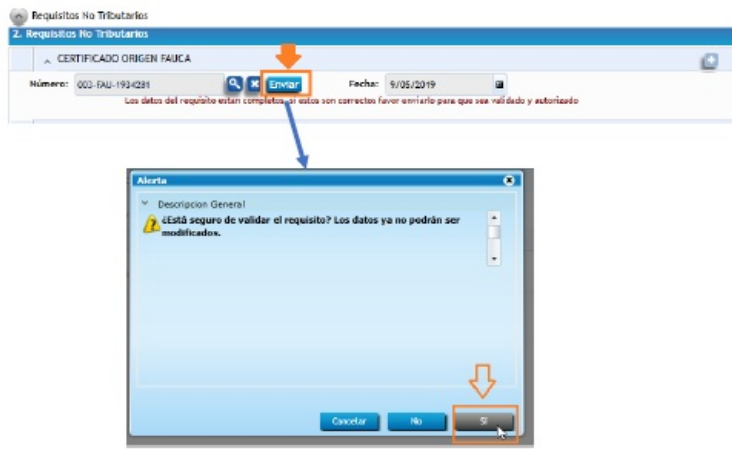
Requisitos No Tributarios

2. Requisitos No Tributarios

CERTIFICADO ORIGEN FAUCA

Número: 003-FAU-1934281 Enviar Fecha: 9/05/2019

Los datos del requisito están completos, si estos son correctos favor enviarlo para que sea validado y autorizado

Alerta

Descripcion General

¿Está seguro de validar el requisito? Los datos ya no podrán ser modificados.

Cancelar No Si